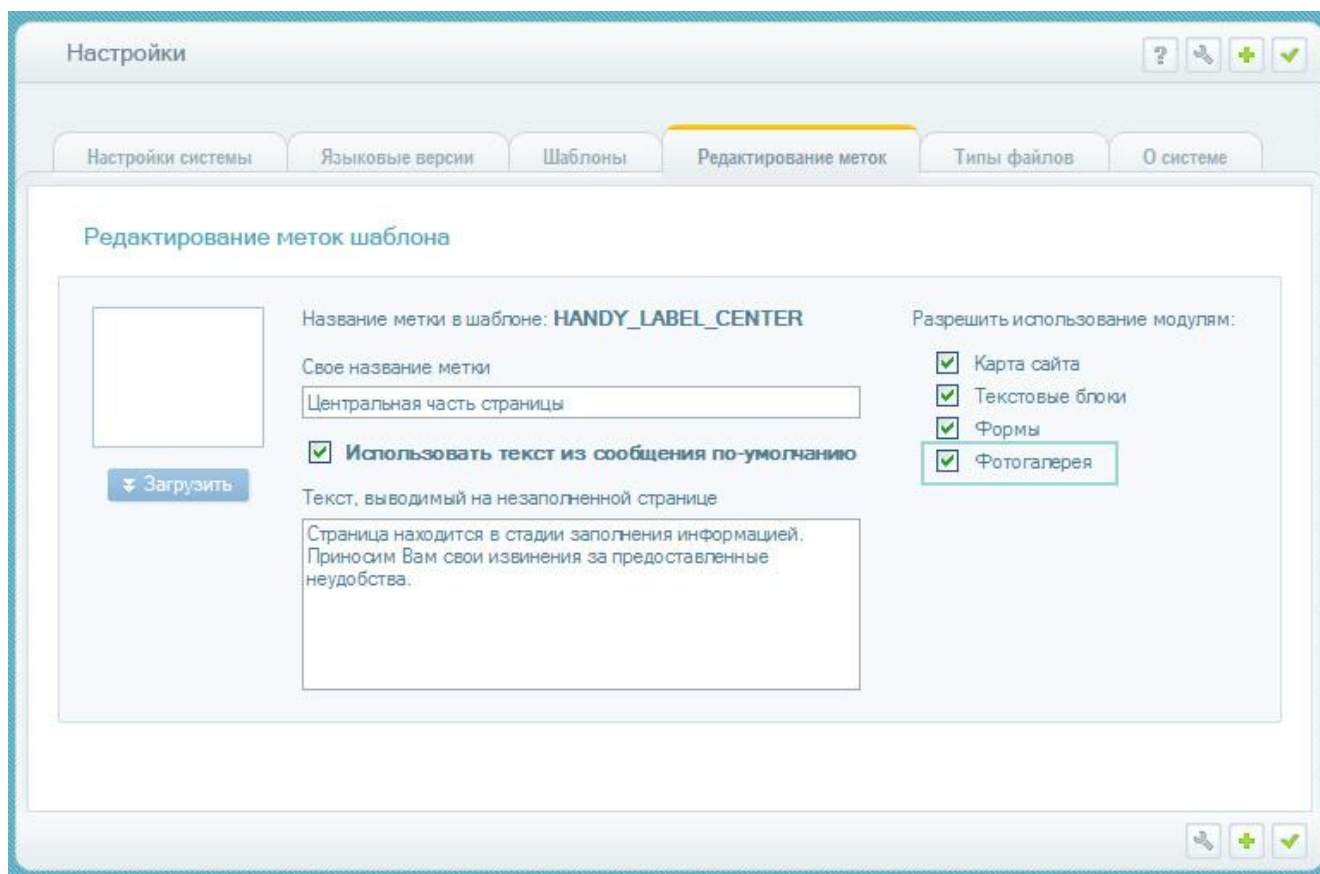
Настройки

?

Настройки системы | Языковые версии | Шаблоны | Редактирование меток | Типы файлов | О системе

Редактирование меток шаблона

Загрузить

Название метки в шаблоне: HANDY_LABEL_CENTER

Свое название метки

Центральная часть страницы

Использовать текст из сообщения по-умолчанию

Текст, выводимый на незаполненной странице

Страница находится в стадии заполнения информацией. Приносим Вам свои извинения за предоставленные неудобства.

Разрешить использование модулям:

Карта сайта

Текстовые блоки

Формы

Фотогалерея